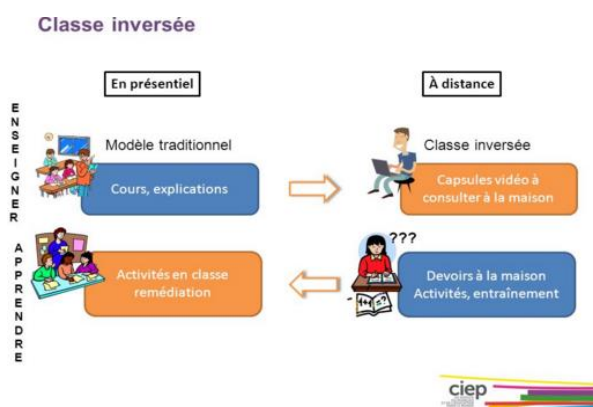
Classe inversée

En présentiel

À distance

E
N
S
E
I
G
N
E
R

Modèle traditionnel

Cours, explications

Classe inversée

Capsules vidéo à consulter à la maison

A
P
P
R
E
N
D
R
E

Activités en classe remédiation

???

Devoirs à la maison
Activités, entraînement

ciep